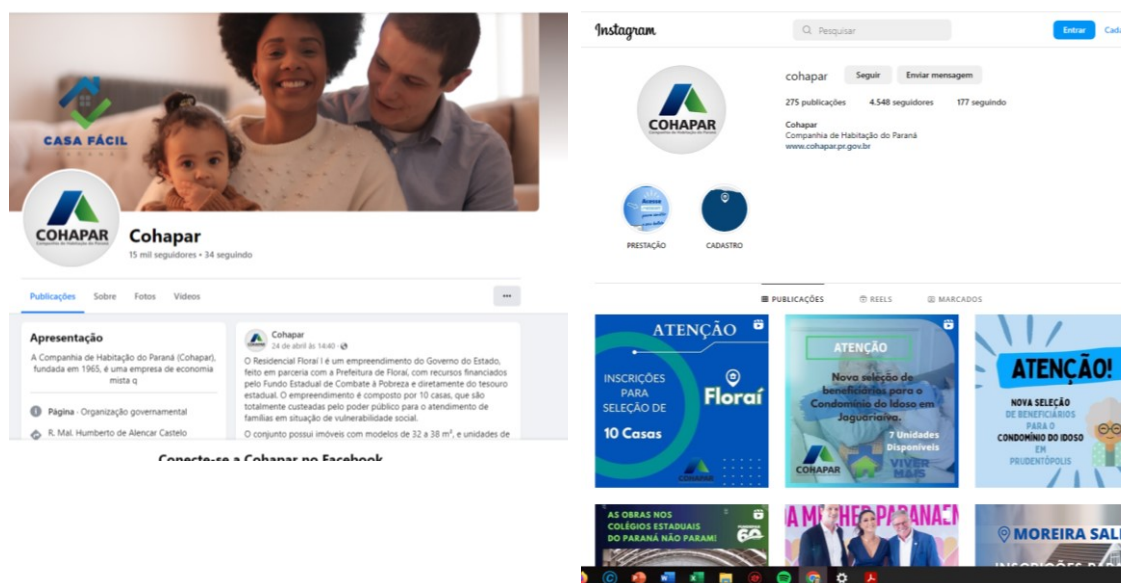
CASA FÁCIL
PARANÁ

COHAPAR
Companhia de Habitação do Paraná

Cohapar
15 mil seguidores • 34 seguindo

Publicações Sobre Fotos Vídeos •••

Apresentação
A Companhia de Habitação do Paraná (Cohapar), fundada em 1965, é uma empresa de economia mista q

Página · Organização governamental
R. Mal. Humberto de Alencar Castelo

Cohapar
24 de abril às 14:40 ·
O Residencial Floraí I é um empreendimento do Governo do Estado, feito em parceria com a Prefeitura de Floraí, com recursos financiados pelo Fundo Estadual de Combate à Pobreza e diretamente do tesouro estadual. O empreendimento é composto por 10 casas, que são totalmente custeadas pelo poder público para o atendimento de famílias em situação de vulnerabilidade social.
O conjunto possui imóveis com modelos de 32 a 38 m², e unidades de

Conecte-se a Cohapar no Facebook

Instagram
Pesquisar
Entrar Cada

cohapar Seguir Enviar mensagem
275 publicações 4.548 seguidores 177 seguindo
Cohapar
Companhia de Habitação do Paraná
www.cohapar.pr.gov.br

PRESTAÇÃO CADASTRO

PUBLICAÇÕES REELS MARCADOS

ATENÇÃO
INSCRIÇÕES PARA SELEÇÃO DE 10 Casas
Floraí
COHAPAR

ATENÇÃO
Nova seleção de beneficiários para o Condomínio do Idoso em Jaguariaíva.
7 Unidades Disponíveis
COHAPAR
VIVER MAIS

ATENÇÃO!
NOVA SELEÇÃO DE BENEFICIÁRIOS PARA O CONDOMÍNIO DO IDOSO EM PRUDENTÓPOLIS

AS OBRAS NOS COLÉGIOS ESTADUAIS DO PARANÁ NÃO PARAM!

A MULHER PARANAEN

MOREIRA SALI